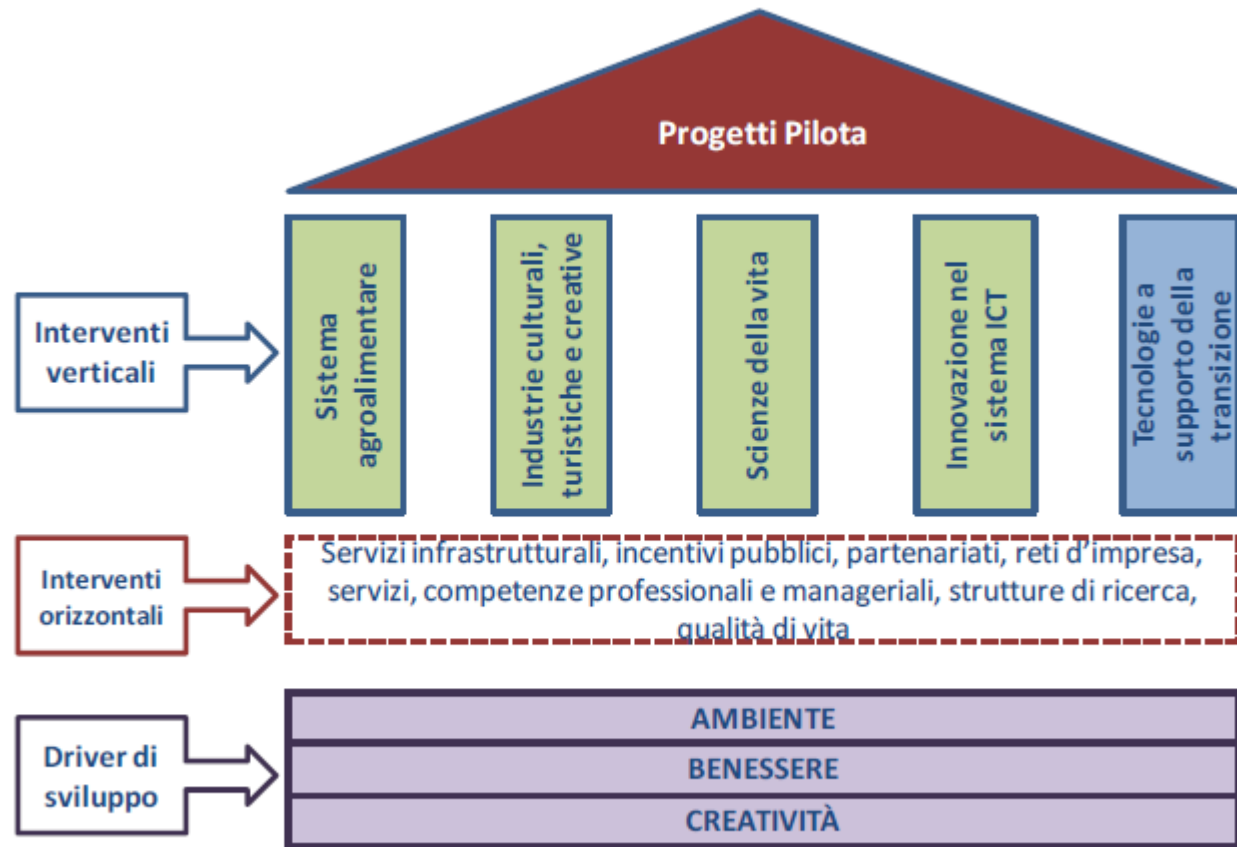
Progetti Pilota

Interventi verticali

Sistema agroalimentare

Industrie culturali, turistiche e creative

Scienze della vita

Innovazione nel sistema ICT

Tecnologie a supporto della transizione

Interventi orizzontali

Servizi infrastrutturali, incentivi pubblici, partenariati, reti d'impresa, servizi, competenze professionali e manageriali, strutture di ricerca, qualità di vita

Driver di sviluppo

AMBIENTE

BENESSERE

CREATIVITÀ